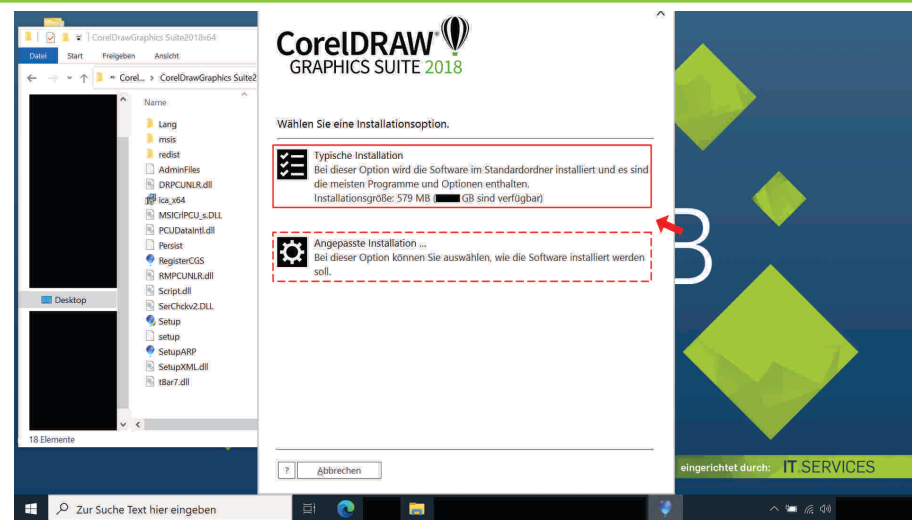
CorelDrawGraphics Suite2018x64

Datei Start Freigeben Ansicht

Corel... > CorelDrawGraphics Suite2

Name

Lang
msis
redist
AdminFiles
DRPCUNLR.dll
ica_x64
MSICrlPCU_s.DLL
PCUDataIntl.dll
Persist
RegisterCGS
RMPCUNLR.dll
Script.dll
SerChckv2.DLL
Setup
setup
SetupARP
SetupXML.dll
tBar7.dll

Desktop

18 Elemente

CorelDRAW GRAPHICS SUITE 2018

Wählen Sie eine Installationsoption.

Typische Installation
Bei dieser Option wird die Software im Standardordner installiert und es sind die meisten Programme und Optionen enthalten.
Installationsgröße: 579 MB ([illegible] GB sind verfügbar)

Angepasste Installation ...
Bei dieser Option können Sie auswählen, wie die Software installiert werden soll.

?
Abbrechen

eingerichtet durch: IT.SERVICES

Zur Suche Text hier eingeben